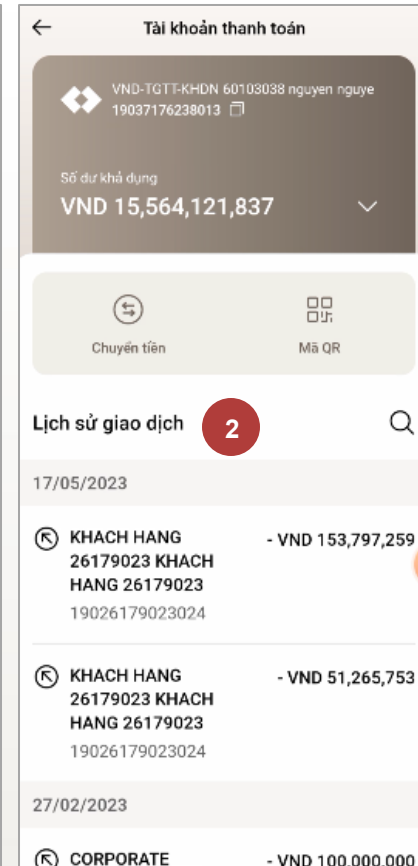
Tài khoản thanh toán

VND-TGTT-KHDN 60103038 nguyen nguye
19037176238013

Số dư khả dụng
VND 15,564,121,837

Chuyển tiền

Mã QR

Lịch sử giao dịch

2

17/05/2023

KHACH HANG 26179023 KHACH HANG 26179023
19026179023024

- VND 153,797,259

KHACH HANG 26179023 KHACH HANG 26179023
19026179023024

- VND 51,265,753

27/02/2023

CORPORATE

- VND 100,000,000